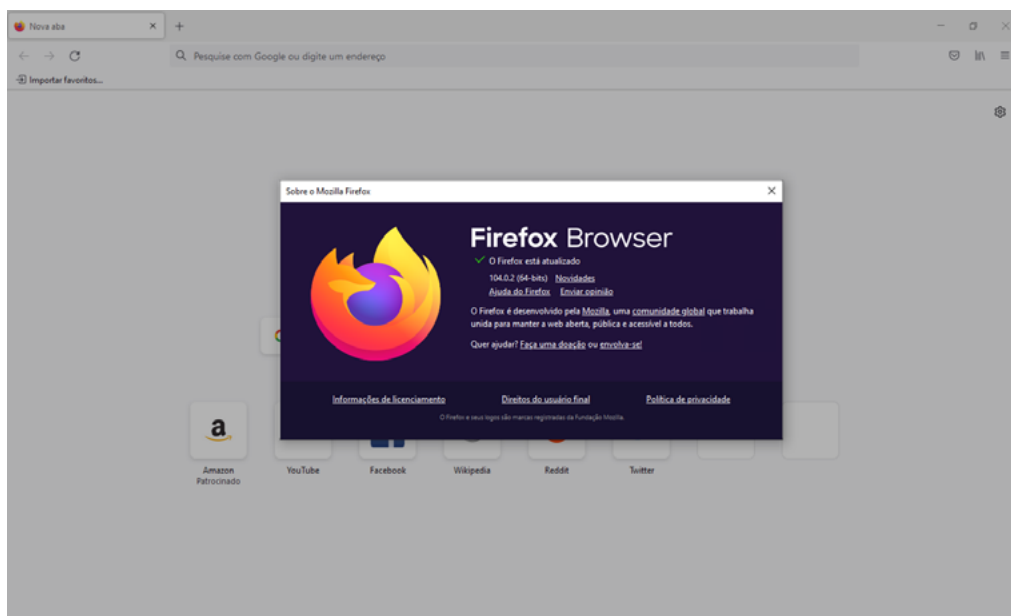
Nova aba
+
Pesquise com Google ou digite um endereço
Importar favoritos...

Sobre o Mozilla Firefox
Firefox Browser
O Firefox está atualizado
104.0.2 (64-bits) Novidades
Ajuda do Firefox Enviar opinião
O Firefox é desenvolvido pela Mozilla, uma comunidade global que trabalha unida para manter a web aberta, pública e acessível a todos.
Quer ajudar? Faça uma doação ou envolva-se!
Informações de licenciamento
Direitos do usuário final
Política de privacidade
O Firefox e seus logos são marcas registradas da Fundação Mozilla.

Amazon
Patrocinado
YouTube
Facebook
Wikipedia
Reddit
Twitter